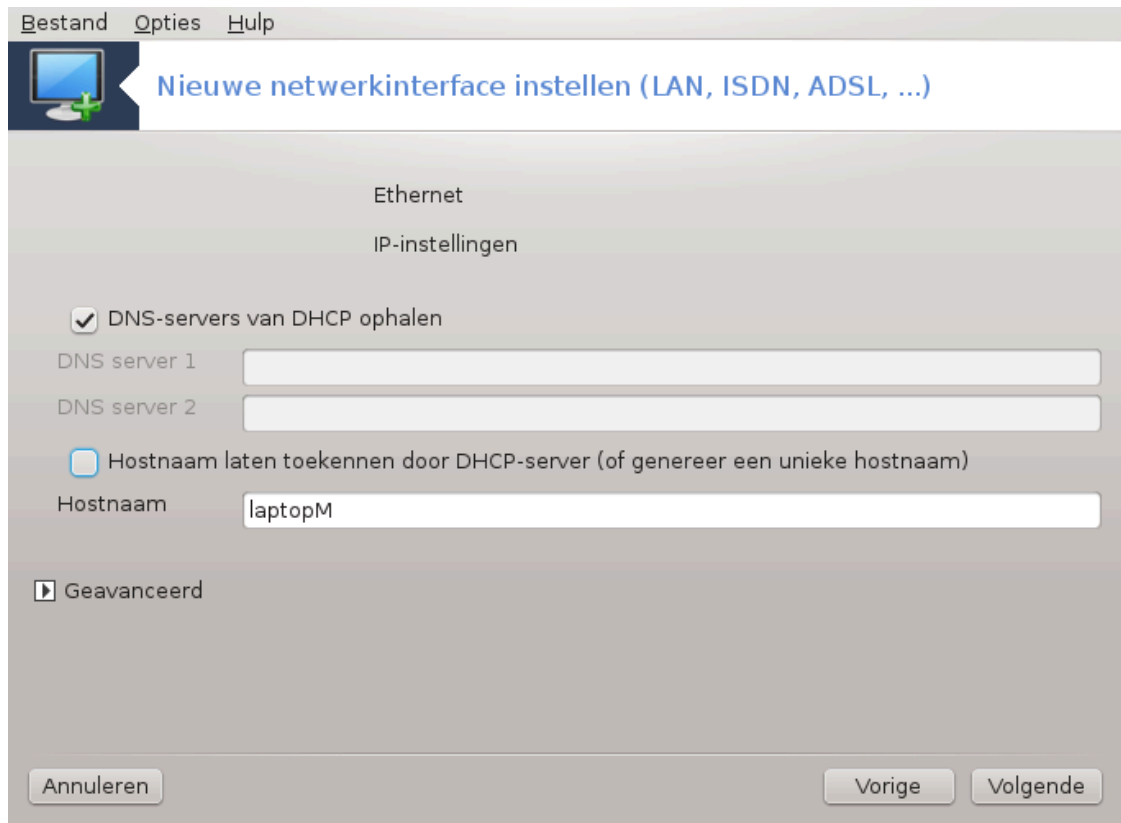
Bestand Opties Hulp

Nieuwe netwerkinterface instellen (LAN, ISDN, ADSL, ...)

Ethernet

IP-instellingen

DNS-servers van DHCP ophalen

DNS server 1

DNS server 2

Hostnaam laten toekennen door DHCP-server (of genereer een unieke hostnaam)

Hostnaam laptopM

Geavanceerd

Annuleren

Vorige

Volgende